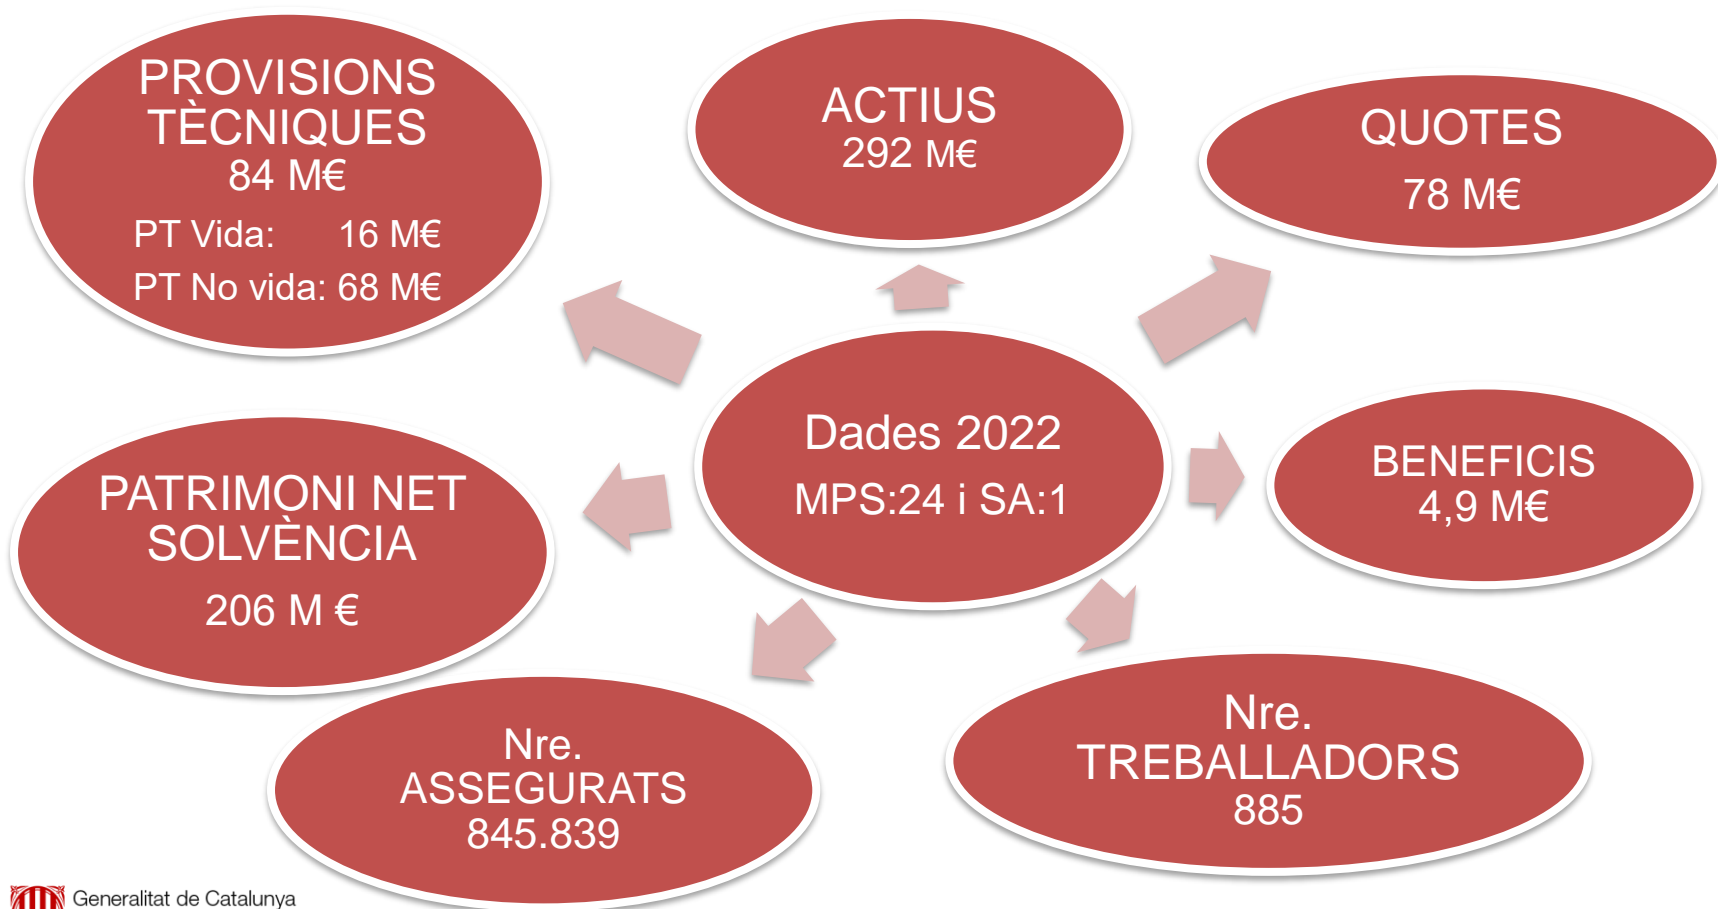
PROVISIONS TÈCNIQUES
84 M€
PT Vida: 16 M€
PT No vida: 68 M€

ACTIUS
292 M€

QUOTES
78 M€

Dades 2022
MPS:24 i SA:1

PATRIMONI NET SOLVÈNCIA
206 M €

BENEFICIS
4,9 M€

Nre.
ASSEGURATS
845.839

Nre.
TREBALLADORS
885

Generalitat de Catalunya